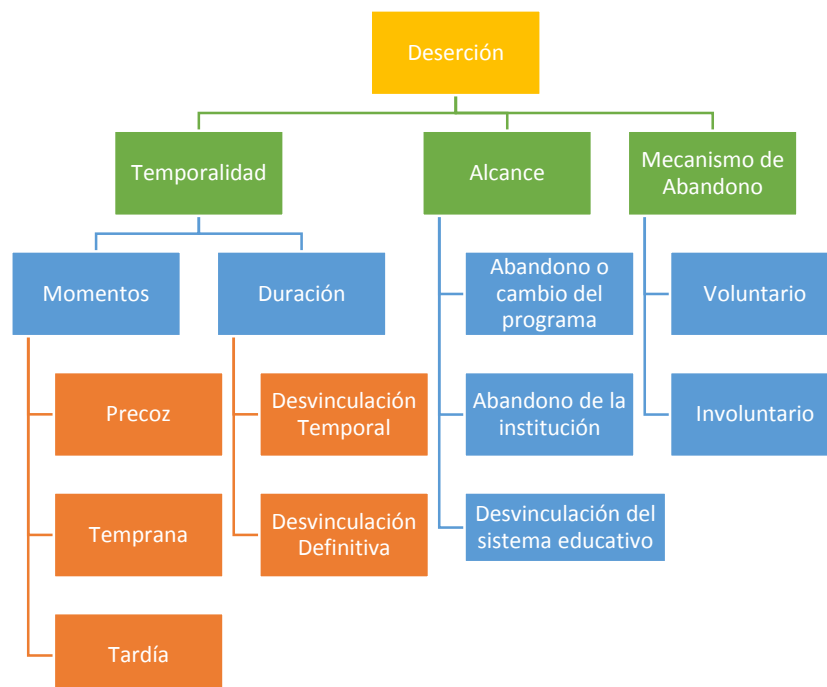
Deserción

Temporalidad

Alcance

Mecanismo de Abandono

Momentos

Duración

Precoz

Temprana

Tardía

Desvinculación Temporal

Desvinculación Definitiva

Abandono o cambio del programa

Abandono de la institución

Desvinculación del sistema educativo

Voluntario

Involuntario